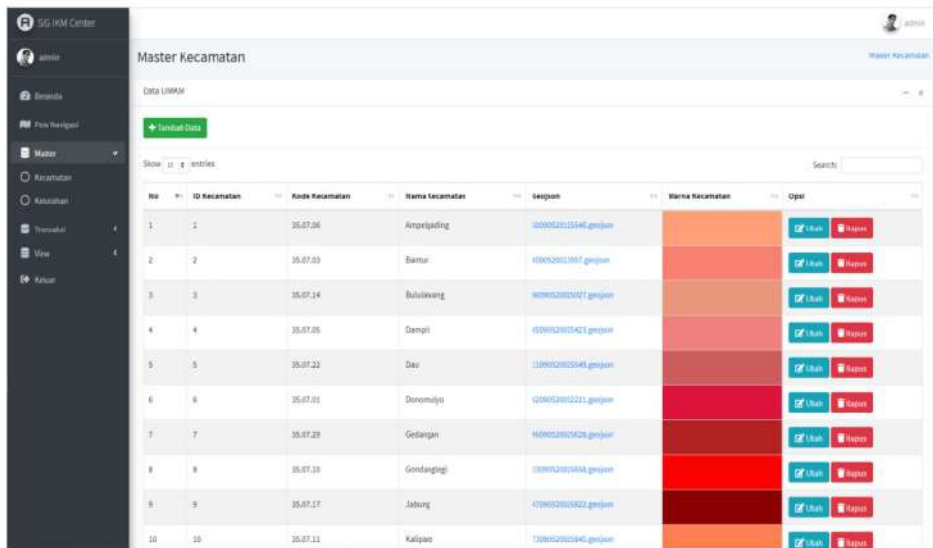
SG IKM Center

admin

Beranda

Peta Navigasi

Master

Kecamatan

Kelurahan

Transaksi

View

Keluar

admin

Master Kecamatan

Master Kecamatan

Data UMKM

+ Tambah Data

Show 10 entries

Search:

| No | ID Kecamatan | Kode Kecamatan | Nama Kecamatan | Geojson | Warna Kecamatan | Opsi |
|---|---|---|---|---|---|---|
| 1 | 1 | 35.07.06 | Ampelgading | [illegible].geojson | | Ubah Hapus |
| 2 | 2 | 35.07.03 | Bantur | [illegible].geojson | | Ubah Hapus |
| 3 | 3 | 35.07.14 | Bululawang | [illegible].geojson | | Ubah Hapus |
| 4 | 4 | 35.07.05 | Dampit | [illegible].geojson | | Ubah Hapus |
| 5 | 5 | 35.07.22 | Dau | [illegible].geojson | | Ubah Hapus |
| 6 | 6 | 35.07.01 | Donomulyo | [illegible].geojson | | Ubah Hapus |
| 7 | 7 | 35.07.29 | Gedangan | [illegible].geojson | | Ubah Hapus |
| 8 | 8 | 35.07.10 | Gondanglegi | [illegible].geojson | | Ubah Hapus |
| 9 | 9 | 35.07.17 | Jabung | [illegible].geojson | | Ubah Hapus |
| 10 | 10 | 35.07.11 | Kalipare | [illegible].geojson | | Ubah Hapus |